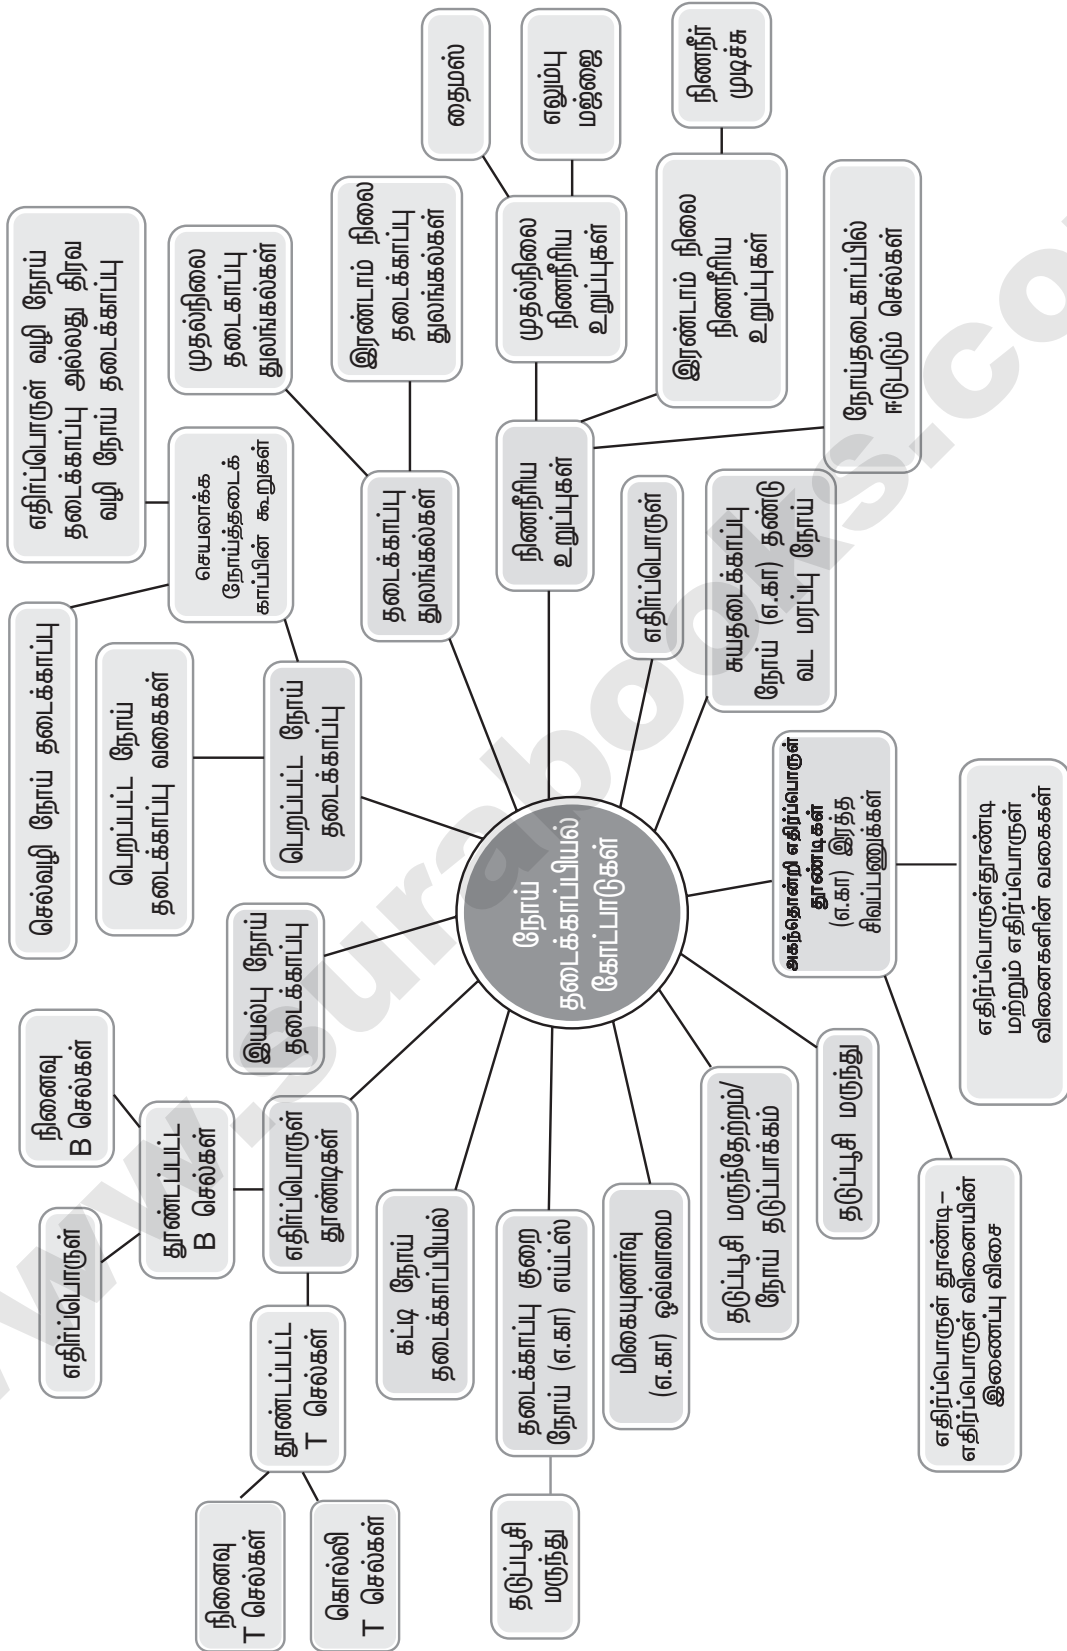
நோய் தடைக்காப்பியல் கோட்பாடுகள்

தடைக்காப்பு துலங்கல்கள்

முதல்நிலை தடைகாப்பு துலங்கல்கள்

இரண்டாம் நிலை தடைக்காப்பு துலங்கல்கள்

நிணநீரிய உறுப்புகள்

முதல்நிலை நிணநீரிய உறுப்புகள்

தைமஸ்

எலும்பு மஜ்ஜை

இரண்டாம் நிலை நிணநீரிய உறுப்புகள்

நிணநீர் முடிச்சு

நோய்த்தடைகாப்பில் ஈடுபடும் செல்கள்

எதிர்ப்பொருள்

சுயதடைக்காப்பு நோய் (எ.கா) தண்டு வட மரப்பு நோய்

அகநகொன்றி எதிர்ப்பொருள் தூண்டிகள் (எ.கா) இரத்த சிவப்பணுக்கள்

எதிர்ப்பொருள்தூண்டி மற்றும் எதிர்ப்பொருள் வினைகளின் வகைகள்

எதிர்ப்பொருள் தூண்டி– எதிர்ப்பொருள் வினையின் இணைப்பு விசை

தடுப்பூசி மருந்து

தடுப்பூசி மருந்தேற்றம்/ நோய் தடுப்பாக்கம்

மிகையுணர்வு (எ.கா) ஒவ்வாமை

தடைக்காப்பு குறை நோய் (எ.கா) எய்ட்ஸ்

தடுப்பூசி மருந்து

கட்டி நோய் தடைக்காப்பியல்

எதிர்ப்பொருள் தூண்டிகள்

தூண்டப்பட்ட B செல்கள்

நினைவு B செல்கள்

எதிர்ப்பொருள்

தூண்டப்பட்ட T செல்கள்

நினைவு T செல்கள்

கொல்லி T செல்கள்

இயல்பு நோய் தடைக்காப்பு

பெறப்பட்ட நோய் தடைக்காப்பு

பெறப்பட்ட நோய் தடைக்காப்பு வகைகள்

செல்வழி நோய் தடைக்காப்பு

செயலாக்க நோய்த்தடைக் காப்பின் கூறுகள்

எதிர்ப்பொருள் வழி நோய் தடைக்காப்பு அல்லது திரவ வழி நோய் தடைக்காப்பு

www.surabooks.com